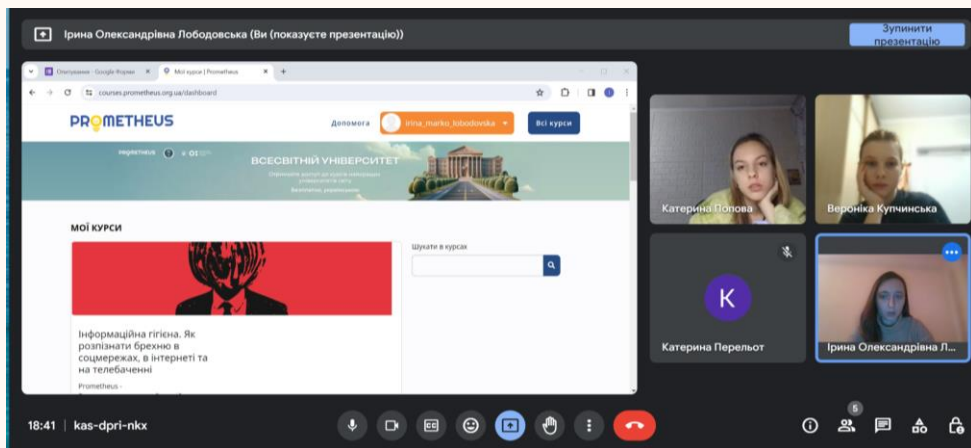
Ірина Олександрівна Лободовська (Ви (показуєте презентацію))

Зупинити презентацію

Опитування - Google Форми
Мої курси | Prometheus
courses.prometheus.org.ua/dashboard

PROMETHEUS
Допомога
irina_marko_lobodovska
Всі курси

ВСЕСВІТНІЙ УНІВЕРСИТЕТ

МОЇ КУРСИ

Шукати в курсах

Інформаційна гігієна. Як розпізнати брехню в соцмережах, в інтернеті та на телебаченні

Prometheus

Катерина Попова
Вероніка Купчинська
K
Катерина Перельот
Ірина Олександрівна Л...

18:41 | kas-dpri-nkx

5